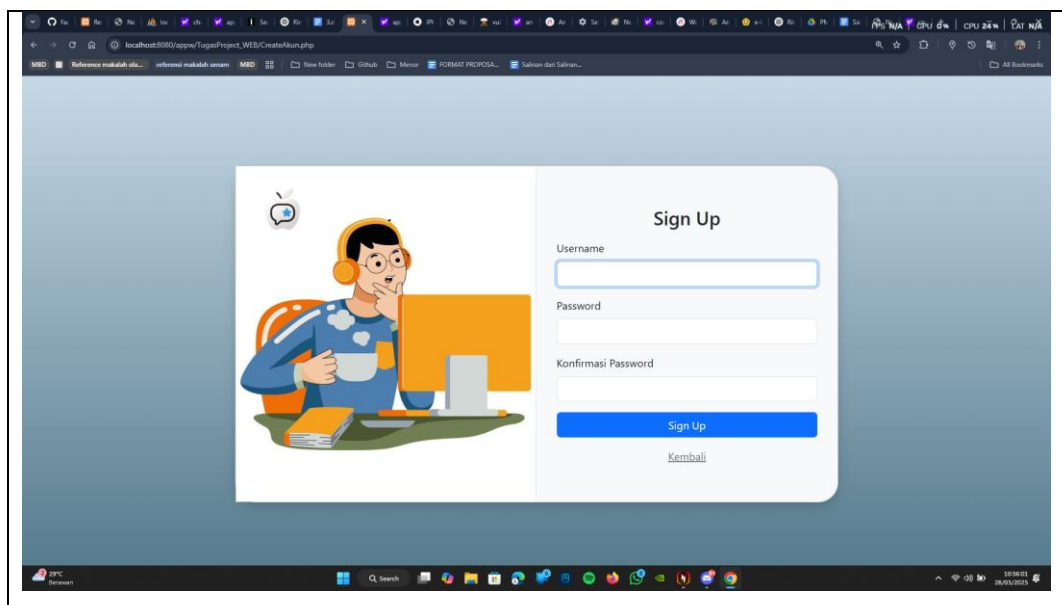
localhost:8080/appw/TugasProject_WEB/CreateAkun.php

MBD Reference makalah ola... referensi makalah senam MBD New folder Github Menor FORMAT PROPOSA... Salinan dari Salinan... All Bookmarks

FPS N/A GPU 8% CPU 24% LAT N/A

Sign Up

Username

Password

Konfirmasi Password

Sign Up

Kembali

29°C Berawan

Search

10:56:01 26/05/2025